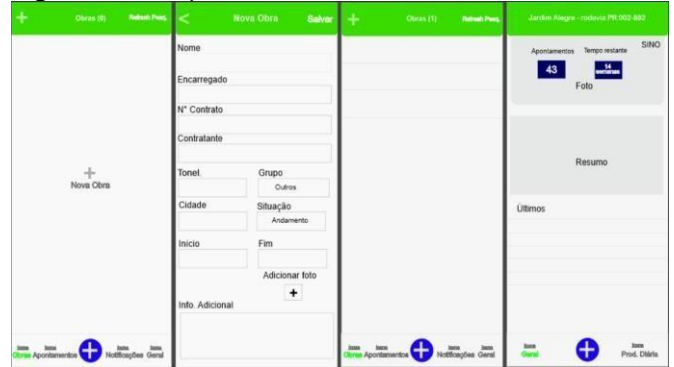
+ Obras (0) Refresh Perg.

+
Nova Obra

Icone Obras Icone Apontamentos Icone Notificações Icone Geral

< Nova Obra Salvar

Nome

Encarregado

N° Contrato

Contratante

Tonel.

Grupo

Outros

Cidade

Situação

Andamento

Inicio

Fim

Adicionar foto

+

Info. Adicional

+ Obras (1) Refresh Perg.

Icone Obras Icone Apontamentos Icone Notificações Icone Geral

Jardim Alegre - rodovia PR 002-882

Apontamentos

Tempo restante

SINO

43

14 semanas

Foto

Resumo

Últimos

Icone Geral

Icone Prod. Diária